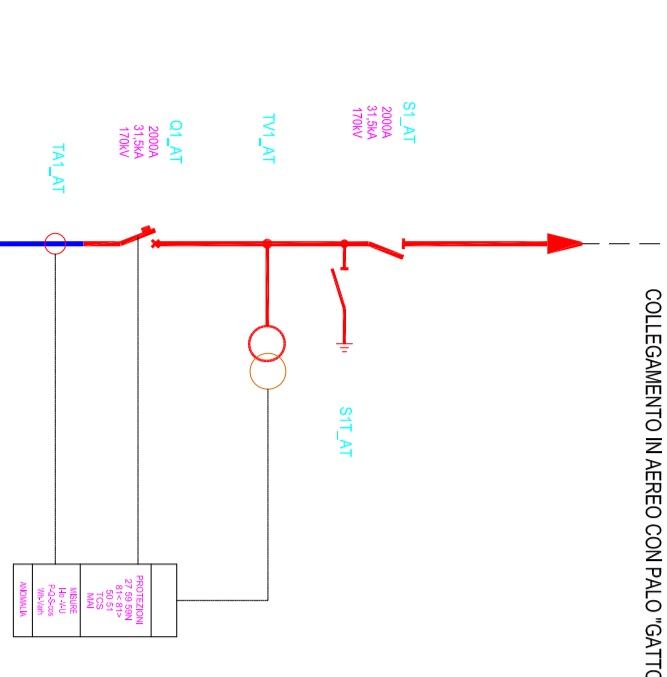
COLLEGAMENTO IN AEREO CON PALO "GATTO

S1_AT
2000A
31,5kA
170kV

TV1_AT

Q1_AT
2000A
31,5kA
170kV

TA1_AT

S1T_AT

PROTEZIONI
27 59 59N
81< 81>
50 51
TCS
MAI

MISURE
Hn -V-U
P-Q-S-cos
Wh-Varh

ANOMALIA